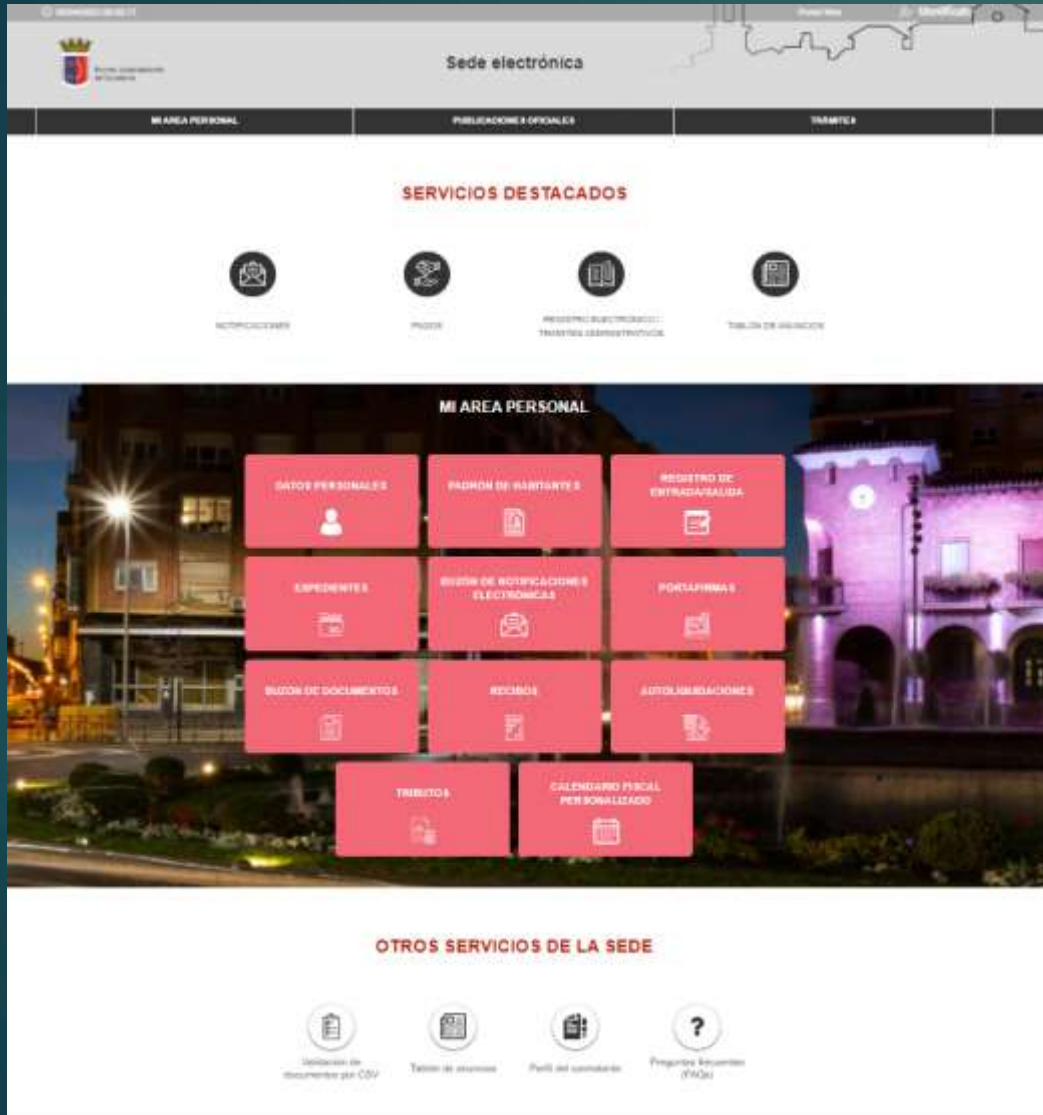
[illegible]

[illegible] Identificarse

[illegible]

Sede electrónica

MI AREA PERSONAL

PUBLICACIONES OFICIALES

TRAMITES

SERVICIOS DESTACADOS

NOTIFICACIONES

PAGOS

REGISTRO ELECTRÓNICO / TRÁMITES ADMINISTRATIVOS

TABLÓN DE ANUNCIOS

MI AREA PERSONAL

DATOS PERSONALES

PADRON DE HABITANTES

REGISTRO DE ENTRADA/SALIDA

EXPEDIENTES

BUZON DE NOTIFICACIONES ELECTRONICAS

PORTAFIRMAS

BUZON DE DOCUMENTOS

RECIBOS

AUTOLIQUIDACIONES

TRIBUTOS

CALENDARIO FISCAL PERSONALIZADO

OTROS SERVICIOS DE LA SEDE

Validación de documentos por CSV

Tablón de anuncios

Perfil del contratante

Preguntas frecuentes (FAQs)